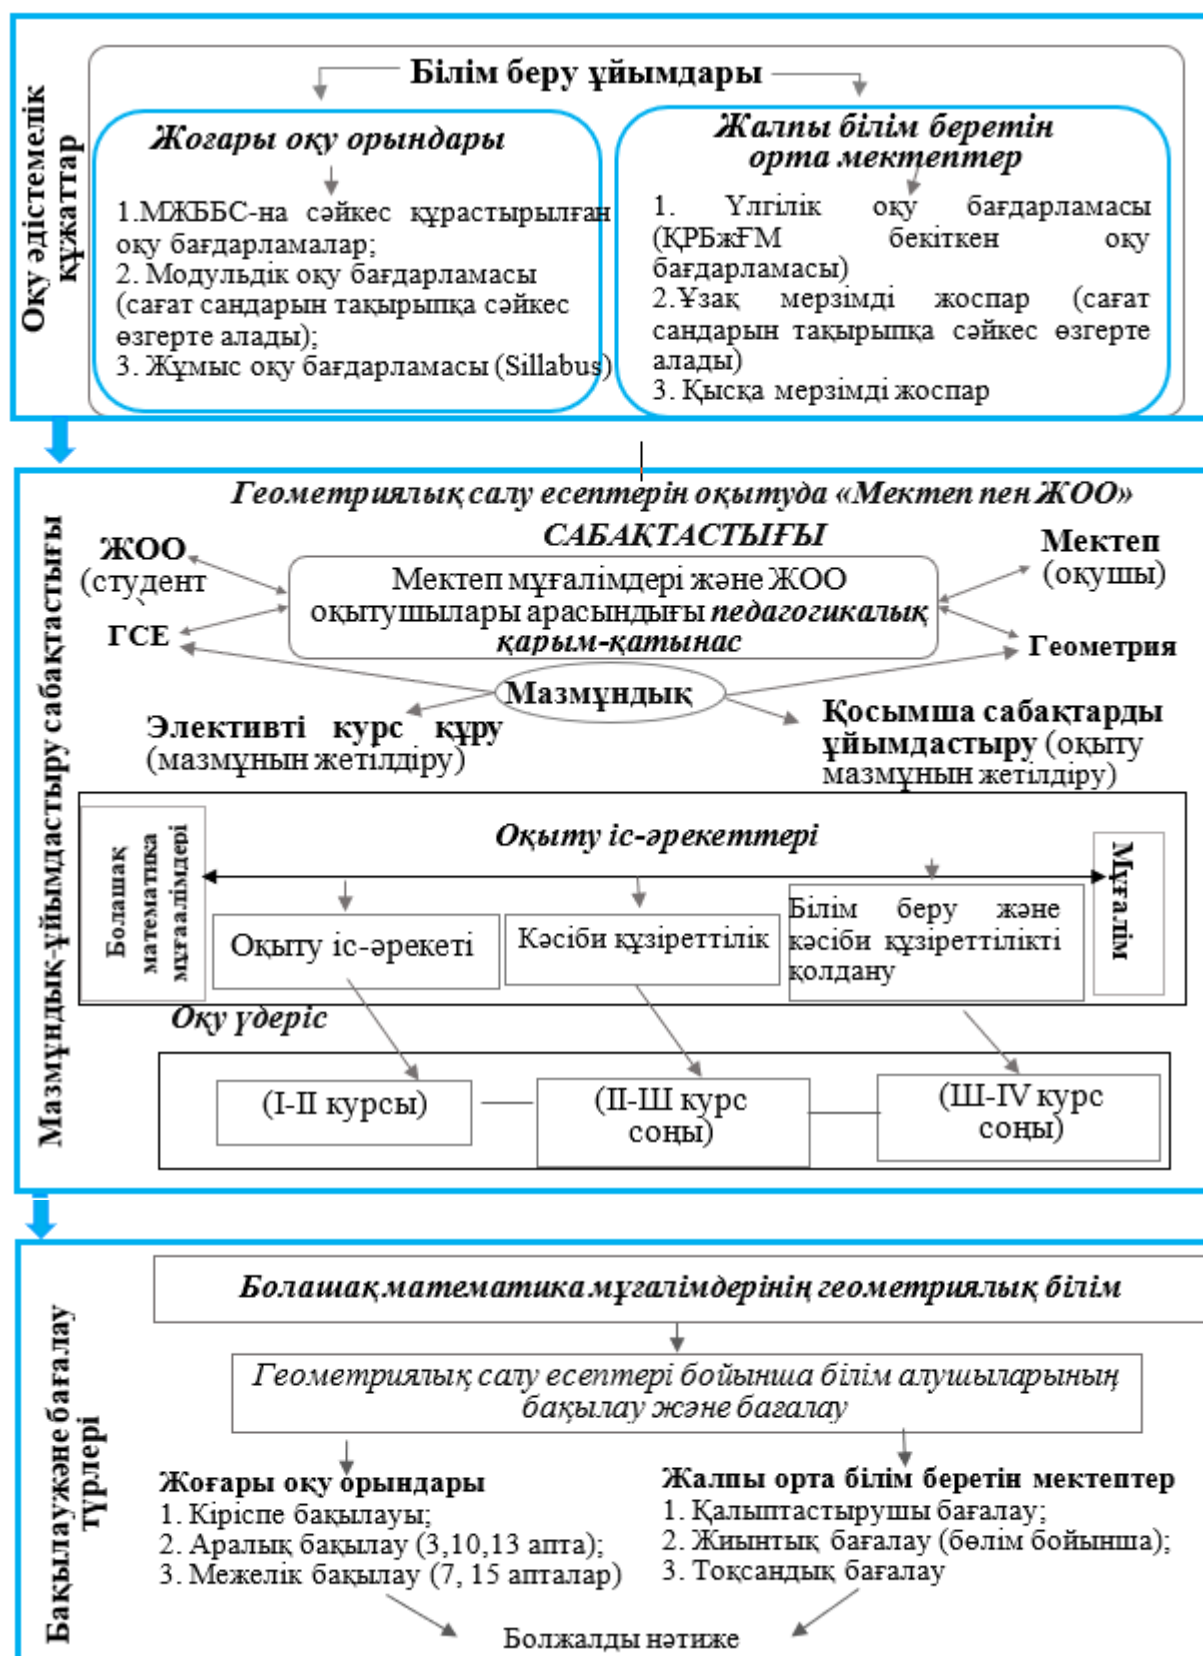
Оқу әдістемелік құжаттар

Білім беру ұйымдары

Жоғары оқу орындары

1.МЖББС-на сәйкес құрастырылған оқу бағдарламалар;
2. Модульдік оқу бағдарламасы (сағат сандарын тақырыпқа сәйкес өзгерте алады);
3. Жұмыс оқу бағдарламасы (Sillabus)

Жалпы білім беретін орта мектептер

1. Үлгілік оқу бағдарламасы (ҚРБжҒМ бекіткен оқу бағдарламасы)
2.Ұзақ мерзімді жоспар (сағат сандарын тақырыпқа сәйкес өзгерте алады)
3. Қысқа мерзімді жоспар

Мазмұндық-ұйымдастыру сабақтастығы

Геометриялық салу есептерін оқытуда «Мектеп пен ЖОО» САБАҚТАСТЫҒЫ

ЖОО (студент

ГСЕ

Мектеп мұғалімдері және ЖОО оқытушылары арасындығы педагогикалық қарым-қатынас

Мектеп (оқушы)

Геометрия

Мазмұндық

Элективті курс құру (мазмұнын жетілдіру)

Қосымша сабақтарды ұйымдастыру (оқыту мазмұнын жетілдіру)

Оқыту іс-әрекеттері

Болашақ математика мұғалімдері

Мұғалім

Оқыту іс-әрекеті

Кәсіби құзіреттілік

Білім беру және кәсіби құзіреттілікті қолдану

Оқу үдеріс

(І-ІІ курсы)

(ІІ-ІІІ курс соңы)

(ІІІ-IV курс соңы)

Бақылау және бағалау түрлері

Болашақ математика мұғалімдерінің геометриялық білім

Геометриялық салу есептері бойынша білім алушыларының бақылау және бағалау

Жоғары оқу орындары
1. Кіріспе бақылауы;
2. Аралық бақылау (3,10,13 апта);
3. Межелік бақылау (7, 15 апталар)

Жалпы орта білім беретін мектептер
1. Қалыптастырушы бағалау;
2. Жиынтық бағалау (бөлім бойынша);
3. Тоқсандық бағалау

Болжалды нәтиже